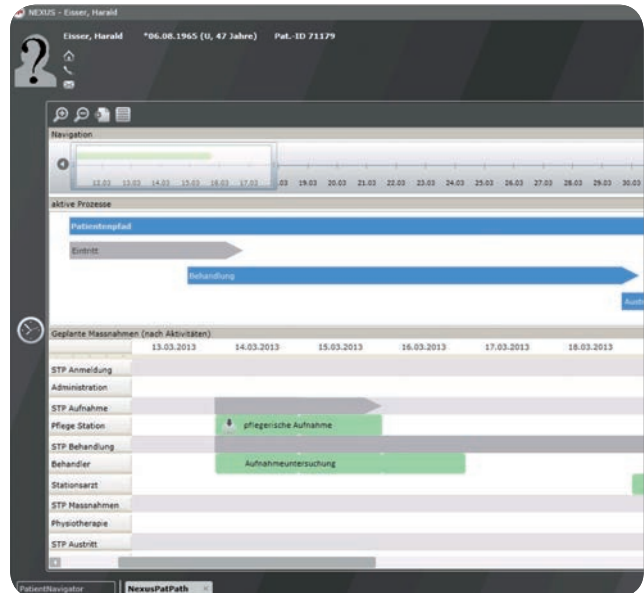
NEXUS - Eisser, Harald

Eisser, Harald *06.08.1965 (U, 47 Jahre) Pat.-ID 71179

Navigation

12.03 13.03 14.03 15.03 16.03 17.03 18.03 19.03 20.03 21.03 22.03 23.03 24.03 25.03 26.03 27.03 28.03 29.03 30.03

aktive Prozesse

Patientenpfad

Eintritt

Behandlung

Aust

Geplante Massnahmen (nach Aktivitäten)

13.03.2013 14.03.2013 15.03.2013 16.03.2013 17.03.2013 18.03.2013

STP Anmeldung

Administration

STP Aufnahme

Pflege Station

pflegerische Aufnahme

STP Behandlung

Behandler

Aufnahmeuntersuchung

Stationsarzt

STP Massnahmen

Physiotherapie

STP Austritt

PatientNavigator

NexusPatPath